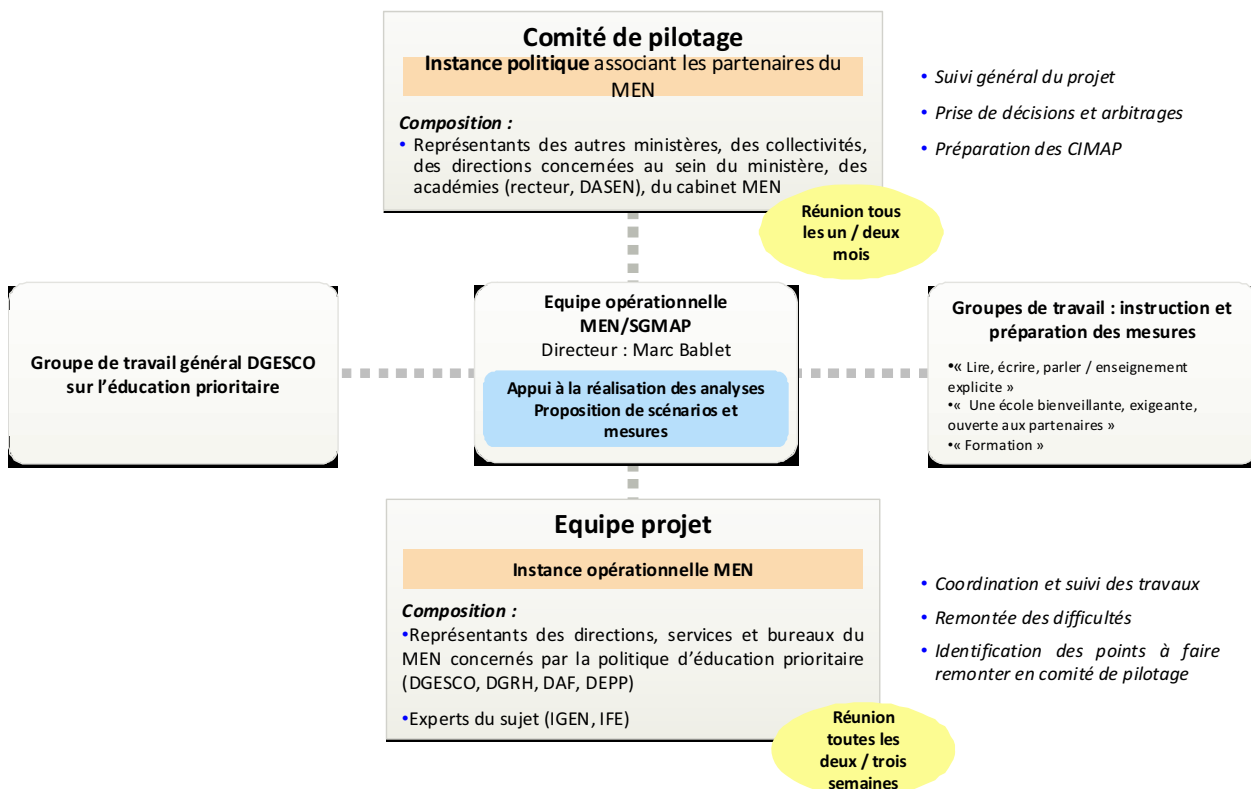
Comité de pilotage

Instance politique associant les partenaires du MEN

Composition :

• Représentants des autres ministères, des collectivités, des directions concernées au sein du ministère, des académies (recteur, DASEN), du cabinet MEN

Réunion tous les un / deux mois

• Suivi général du projet

• Prise de décisions et arbitrages

• Préparation des CIMAP

Groupe de travail général DGESCO sur l'éducation prioritaire

Equipe opérationnelle MEN/SGMAP
Directeur : Marc Bablet

Appui à la réalisation des analyses
Proposition de scénarios et mesures

Groupes de travail : instruction et préparation des mesures

•« Lire, écrire, parler / enseignement explicite »
•« Une école bienveillante, exigeante, ouverte aux partenaires »
•« Formation »

Equipe projet

Instance opérationnelle MEN

Composition :

•Représentants des directions, services et bureaux du MEN concernés par la politique d'éducation prioritaire (DGESCO, DGRH, DAF, DEPP)

•Experts du sujet (IGEN, IFE)

Réunion toutes les deux / trois semaines

• Coordination et suivi des travaux

• Remontée des difficultés

• Identification des points à faire remonter en comité de pilotage